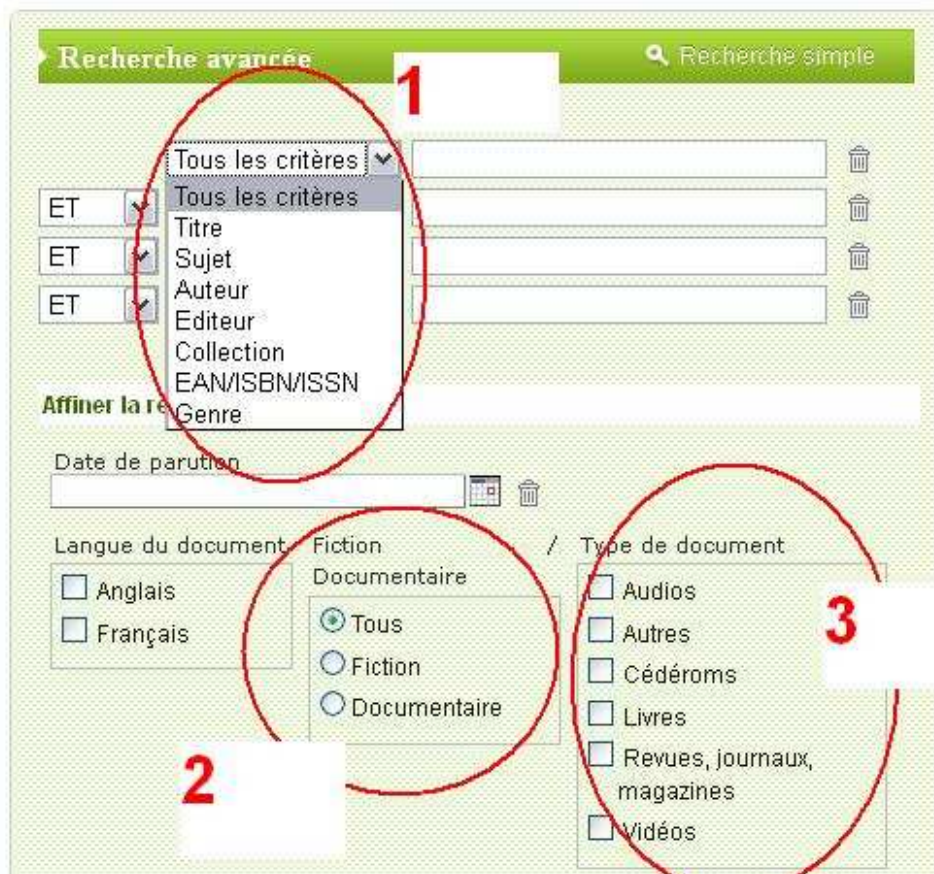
Recherche avancée
Recherche simple

1

Tous les critères
Tous les critères
Titre
Sujet
Auteur
Editeur
Collection
EAN/ISBN/ISSN
Genre

ET
ET
ET

Affiner la re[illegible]

Date de parution

Langue du document
Anglais
Français

Fiction / Documentaire
Tous
Fiction
Documentaire

Type de document
Audios
Autres
Cédéroms
Livres
Revues, journaux, magazines
Vidéos

2

3